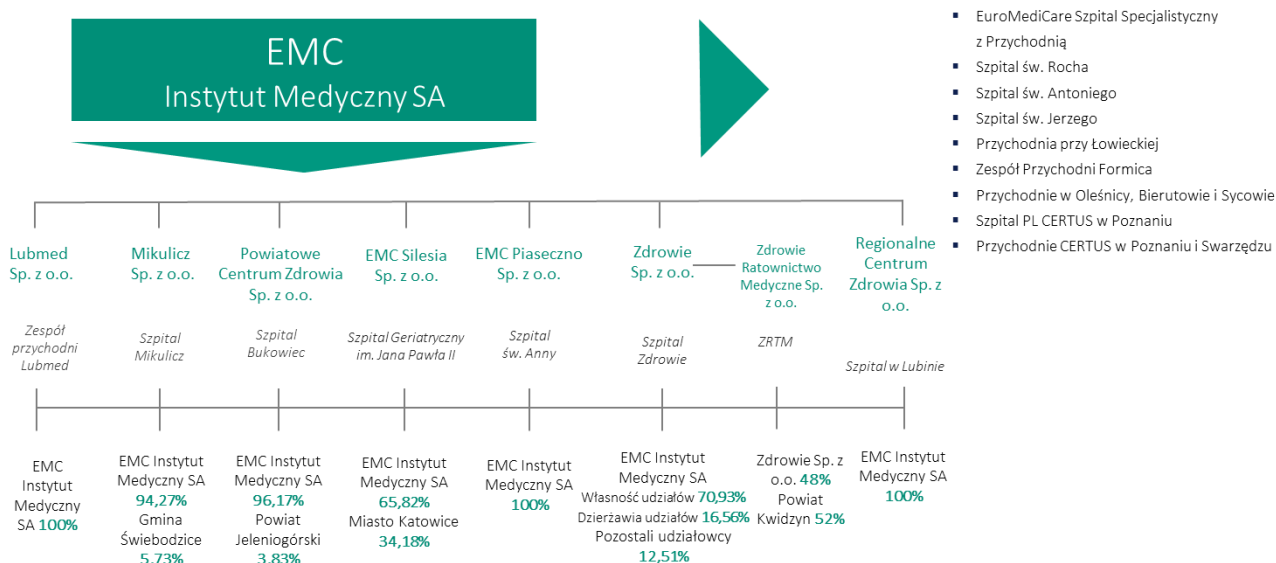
EMC
Instytut Medyczny SA

- EuroMediCare Szpital Specjalistyczny z Przychodnią
- Szpital św. Rocha
- Szpital św. Antoniego
- Szpital św. Jerzego
- Przychodnia przy Łowieckiej
- Zespół Przychodni Formica
- Przychodnie w Oleśnicy, Bierutowie i Sycowie
- Szpital PL CERTUS w Poznaniu
- Przychodnie CERTUS w Poznaniu i Swarzędzu

Lubmed Sp. z o.o.
Zespół przychodni Lubmed
EMC Instytut Medyczny SA 100%

Mikulicz Sp. z o.o.
Szpital Mikulicz
EMC Instytut Medyczny SA 94,27% Gmina Świebodzice 5,73%

Powiatowe Centrum Zdrowia Sp. z o.o.
Szpital Bukowiec
EMC Instytut Medyczny SA 96,17% Powiat Jeleniogórski 3,83%

EMC Silesia Sp. z o.o.
Szpital Geriatryczny im. Jana Pawła II
EMC Instytut Medyczny SA 65,82% Miasto Katowice 34,18%

EMC Piaseczno Sp. z o.o.
Szpital św. Anny
EMC Instytut Medyczny SA 100%

Zdrowie Sp. z o.o.
Szpital Zdrowie
EMC Instytut Medyczny SA Własność udziałów 70,93% Dzierżawia udziałów 16,56% Pozostali udziałowcy 12,51%

Zdrowie Ratownictwo Medyczne Sp. z o.o.
ZRTM
Zdrowie Sp. z o.o. 48% Powiat Kwidzyn 52%

Regionalne Centrum Zdrowia Sp. z o.o.
Szpital w Lubinie
EMC Instytut Medyczny SA 100%